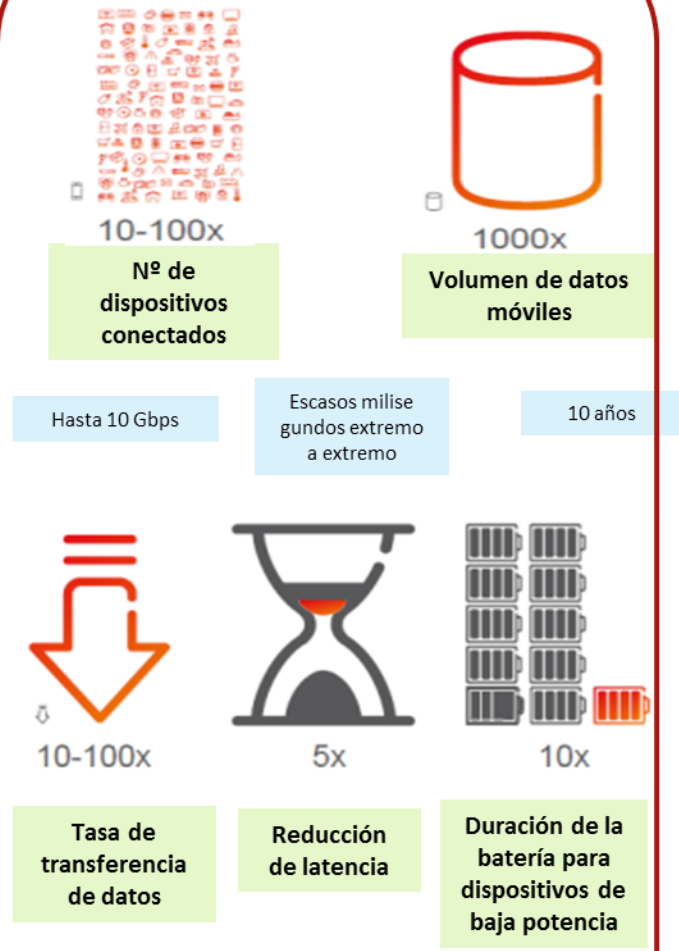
10-100x

Nº de dispositivos conectados

1000x

Volumen de datos móviles

Hasta 10 Gbps

Escasos milise gundos extremo a extremo

10 años

10-100x

5x

10x

Tasa de transferencia de datos

Reducción de latencia

Duración de la batería para dispositivos de baja potencia